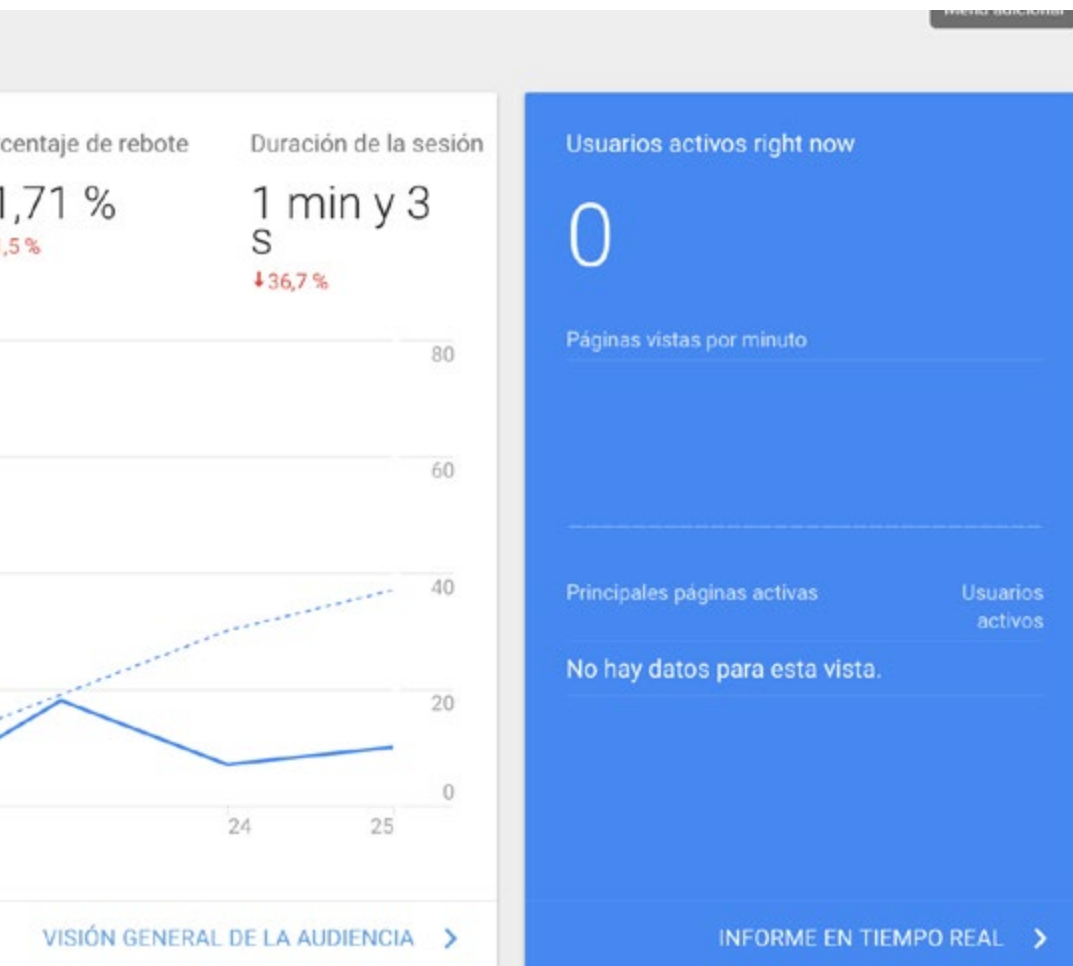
Menú adicional

centaje de rebote

1,71 %

,5 %

Duración de la sesión

1 min y 3 s

↓36,7 %

80

60

40

20

0

24

25

VISIÓN GENERAL DE LA AUDIENCIA >

Usuarios activos right now

0

Páginas vistas por minuto

Principales páginas activas

Usuarios activos

No hay datos para esta vista.

INFORME EN TIEMPO REAL >